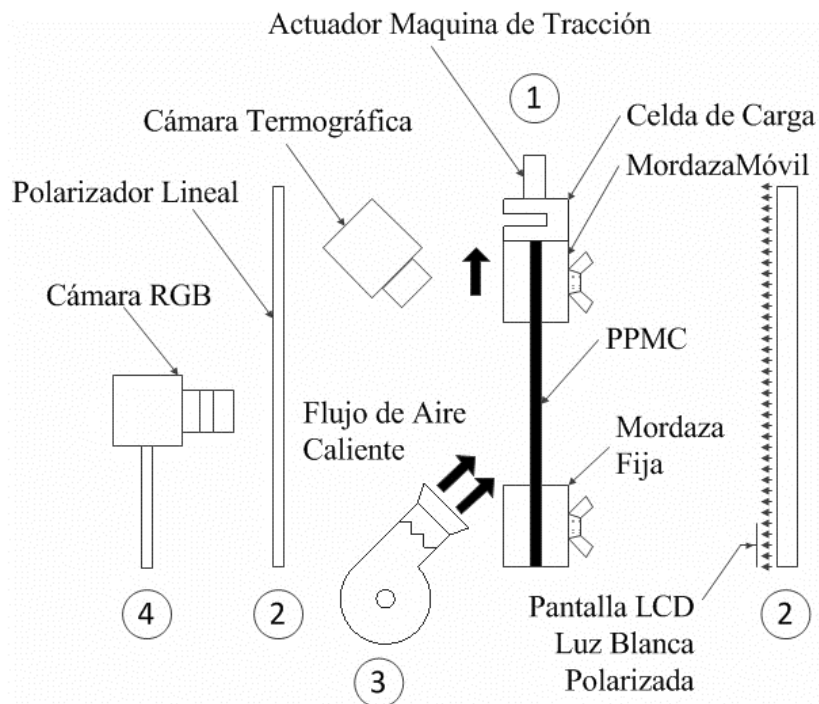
Actuador Maquina de Tracción

1

Cámara Termográfica

Celda de Carga

MordazaMóvil

Polarizador Lineal

Cámara RGB

PPMC

Flujo de Aire Caliente

Mordaza Fija

4

2

Pantalla LCD Luz Blanca Polarizada

2

3